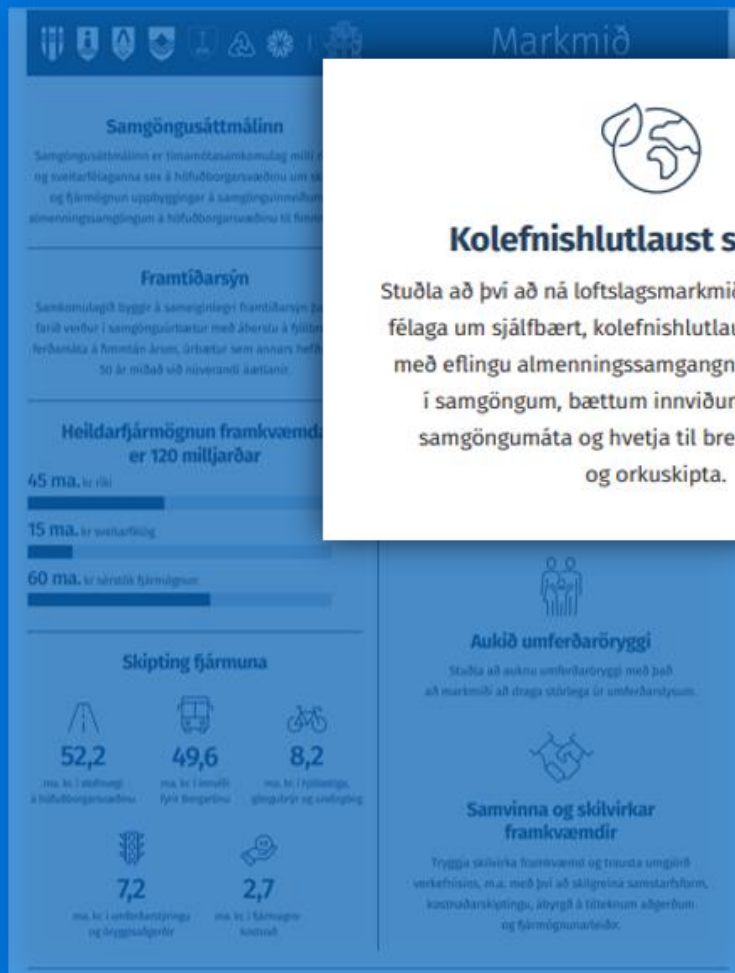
Markmið

Kolefnishlutlaust s

Stuðla að því að ná loftslagsmarkmið félaga um sjálfbært, kolefnishlutlau með eflingu almenningssamgangn í samgöngum, bættum innviðum samgöngumáta og hvetja til bre og orkuskipta.

Samgöngusáttmálinn

Samgöngusáttmálinn er tímamótasamkomulag milli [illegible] og sveitarfélaganna sex á höfuðborgarsvæðinu um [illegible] og fjármögnun uppbyggingar á samgönguinnviðum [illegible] almenningssamgöngum á höfuðborgarsvæðinu til fimm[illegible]

Framtíðarsýn

Samkomulagið byggir á sameiginlegri framtíðarsýn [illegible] farið verður í samgöngubætur með áherslu á fjölbr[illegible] ferðamáta á fimmtán árum, úrbætur sem annars hef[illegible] 50 ár miðað við núverandi áætlanir.

Heildarfjármögnun framkvæmda er 120 milljarðar

45 ma. kr ríki

15 ma. kr sveitarfélög

60 ma. kr sérstök fjármögnun

Skipting fjármuna

52,2
ma. kr. í stofnvegi á höfuðborgarsvæðinu

49,6
ma. kr. í innviði fyrir Borgarlínu

8,2
ma. kr. í hjólastíga, göngubrýr og undirgöng

7,2
ma. kr. í umferðarstýringu og öryggisaðgerðir

2,7
ma. kr. í fjármögnunarkostnað

Aukið umferðaröryggi

Stuðla að auknu umferðaröryggi með það að markmiði að draga stórlega úr umferðarslysum.

Samvinna og skilvirkar framkvæmdir

Tryggja skilvirka framkvæmd og trausta umgjörð verkefnisins, m.a. með því að skilgreina samstarfsform, kostnaðarskiptingu, ábyrgð á tilteknum aðgerðum og fjármögnunarleiðir.